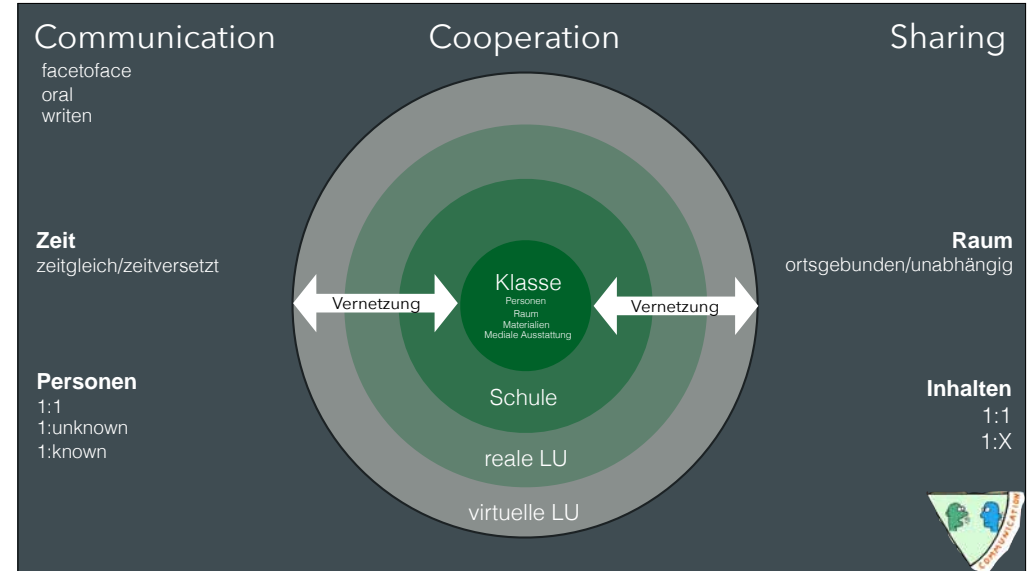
Communication
facetoface
oral
writen

Cooperation

Sharing

Zeit
zeitgleich/zeitversetzt

Raum
ortsgebunden/unabhängig

Vernetzung

Klasse
Personen
Raum
Materialien
Mediale Ausstattung

Vernetzung

Personen
1:1
1:unknown
1:known

Schule

Inhalten
1:1
1:X

reale LU

virtuelle LU

COMMUNICATION